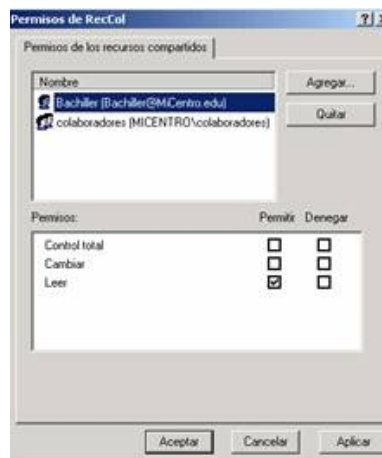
Permisos de RecCol

?

Permisos de los recursos compartidos

Nombre

Bachiller (Bachiller@MiCentro.edu)

colaboradores (MICENTRO\colaboradores)

Agregar...

Quitar

| Permisos: | Permitir | Denegar |
|---|---|---|
| Control total | ☐ | ☐ |
| Cambiar | ☐ | ☐ |
| Leer | ☑ | ☐ |

Aceptar

Cancelar

Aplicar